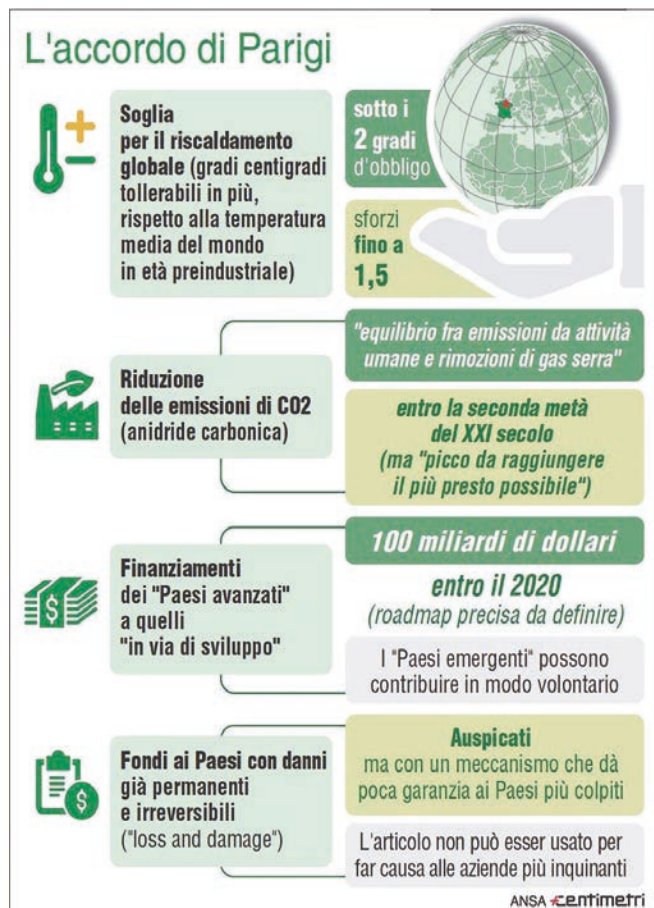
L'accordo di Parigi

Soglia per il riscaldamento globale (gradi centigradi tollerabili in più, rispetto alla temperatura media del mondo in età preindustriale)

sotto i 2 gradi d'obbligo

sforzi fino a 1,5

Riduzione delle emissioni di CO2 (anidride carbonica)

"equilibrio fra emissioni da attività umane e rimozioni di gas serra"

entro la seconda metà del XXI secolo (ma "picco da raggiungere il più presto possibile")

Finanziamenti dei "Paesi avanzati" a quelli "in via di sviluppo"

100 miliardi di dollari

entro il 2020 (roadmap precisa da definire)

I "Paesi emergenti" possono contribuire in modo volontario

Fondi ai Paesi con danni già permanenti e irreversibili ("loss and damage")

Auspicati ma con un meccanismo che dà poca garanzia ai Paesi più colpiti

L'articolo non può esser usato per far causa alle aziende più inquinanti

ANSA Centimetri